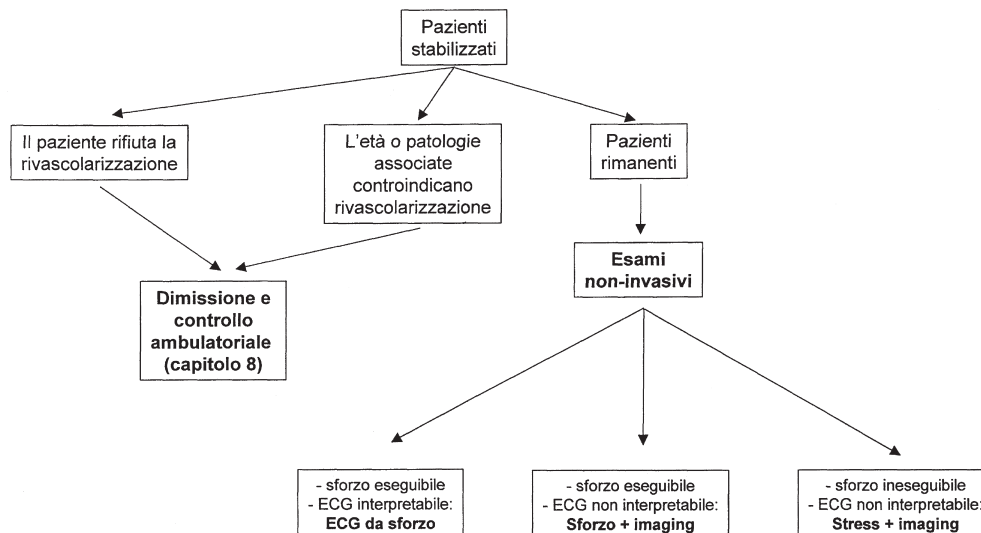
Pazienti stabilizzati

Il paziente rifiuta la rivascolarizzazione

L'età o patologie associate controindicano rivascolarizzazione

Pazienti rimanenti

Esami non-invasivi

Dimissione e controllo ambulatoriale (capitolo 8)

- sforzo eseguibile
- ECG interpretabile:
ECG da sforzo

- sforzo eseguibile
- ECG non interpretabile:
Sforzo + imaging

- sforzo ineseguibile
- ECG non interpretabile:
Stress + imaging